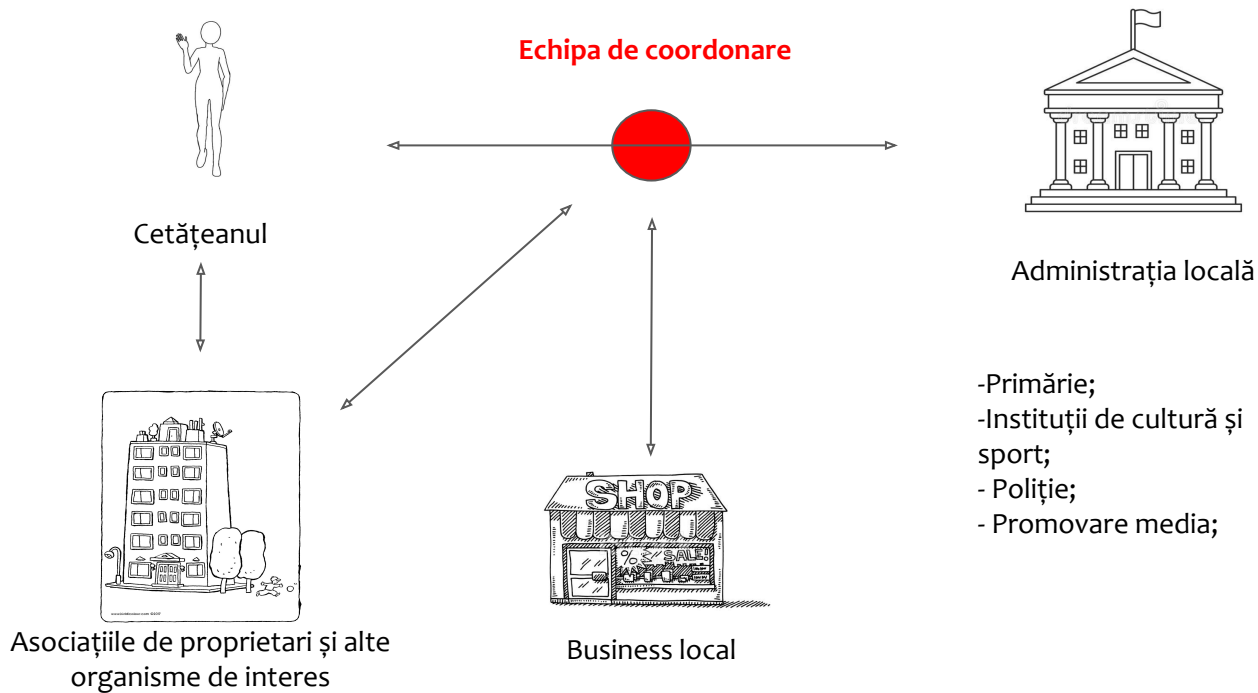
Echipa de coordonare

Cetățeanul

Administrația locală

-Primărie;
-Instituții de cultură și sport;
- Poliție;
- Promovare media;

SHOP

% SALE

Asociațiile de proprietari și alte organisme de interes

Business local